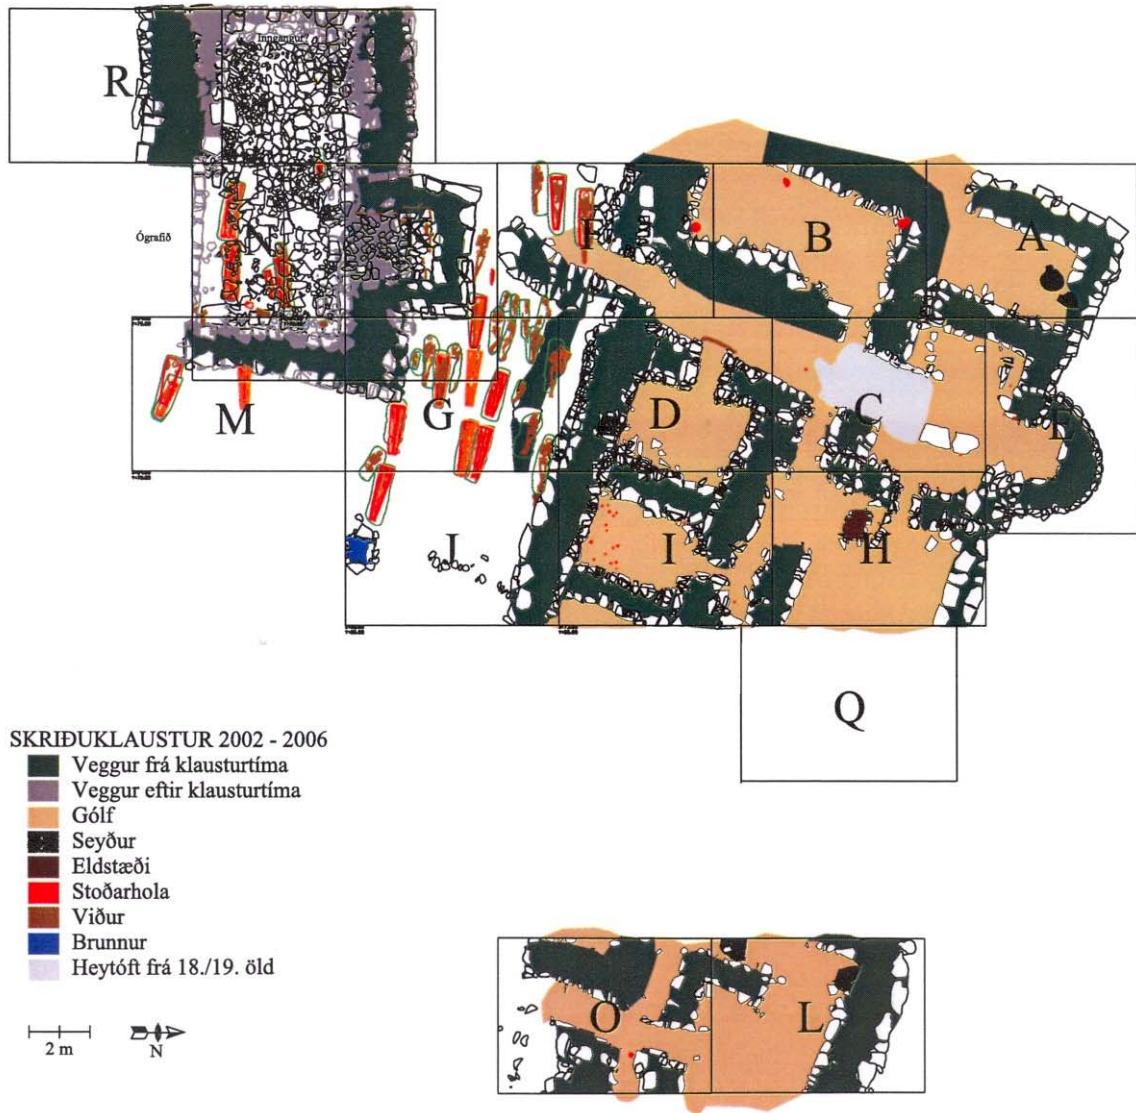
R
Inngangur
Ógrafið
N
K
F
B
A
M
G
D
C
E
J
I
H
Q

SKRIÐUKLAUSTUR 2002 - 2006
Veggur frá klausturtíma
Veggur eftir klausturtíma
Gólf
Seyður
Eldstæði
Stoðarhola
Viður
Brunnur
Heytóft frá 18./19. öld

2 m
N

O
L